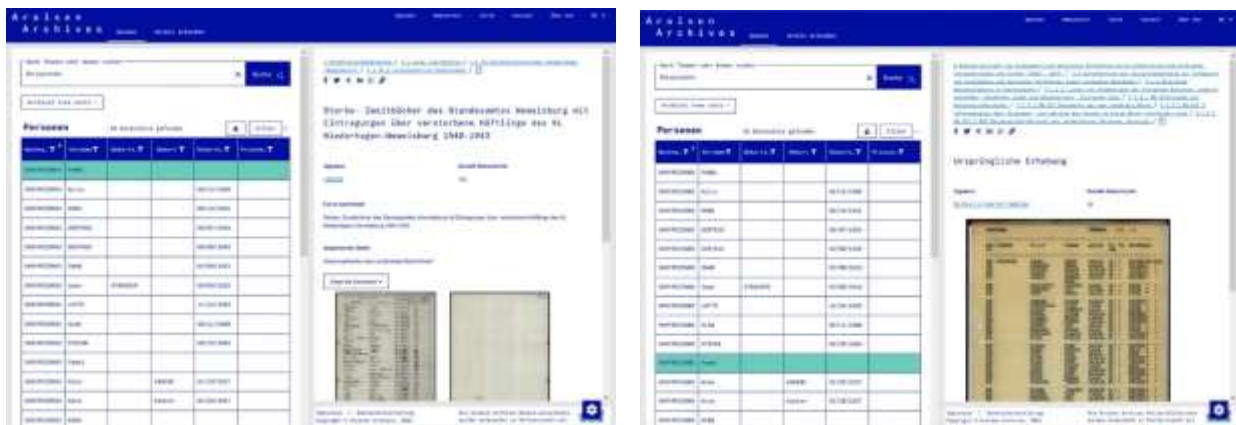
Arolsen Archives

Personen

Sterbe- Zweitbücher des Standesamtes Wewelsburg mit Eintragungen über verstorbene Häftlinge des KL Niederhagen-Wewelsburg 1940-1943

Arolsen Archives

Personen

Ursprüngliche Erhebung